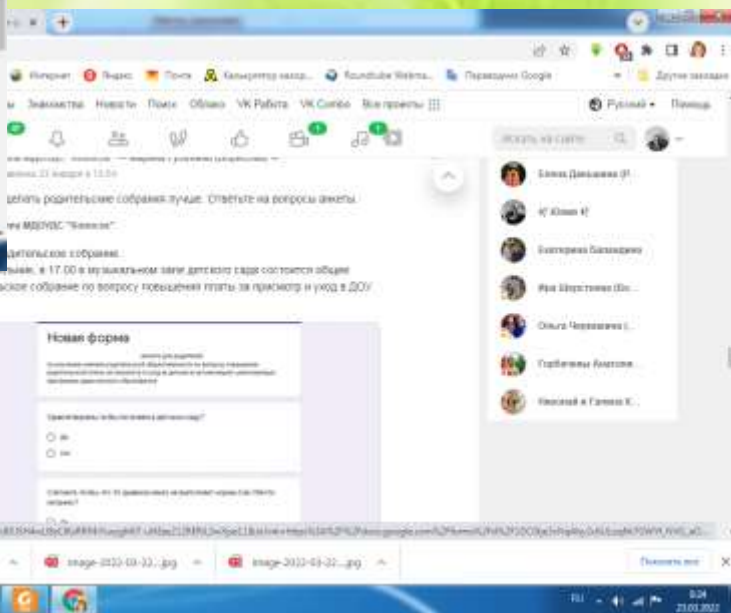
Интернет Яндекс Почта Калькулятор начисл... Roundcube Webma... Переводчик Google Другие закладки

Знакомства Новости Поиск Облако VK Работа VK Combo Все проекты

Русский Помощь

Искать на сайте

Елена Данилкина

Юлия

Екатерина Балакирева

Ира Шерстнева

Ольга Черкасова

Горбачева Анаста...

Николай и Галина К...

сделать родительские собрания лучше. Ответьте на вопросы анкеты.

МБДОУ ДС "Колосок".

родительское собрание.

в 17.00 в музыкальном зале детского сада состоится общее

собрание по вопросу повышения платы за присмотр и уход в ДОУ

Новая форма

image-2022-03-22....jpg

image-2022-03-22....jpg

Показать все

RU

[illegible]